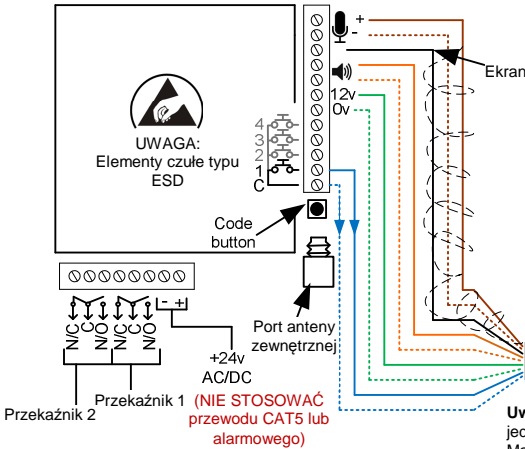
UWAGA:
Elementy czułe typu
ESD

+
-
Ekran

12v
0v

4
3
2
1
C

Code
button

N/C
C
N/O
N/C
C
N/O
- +

Port anteny
zewnętrznej

+24v
AC/DC

Przekaźnik 1
Przekaźnik 2

(NIE STOSOWAĆ
przewodu CAT5 lub
alarmowego)

Uw
jed
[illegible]